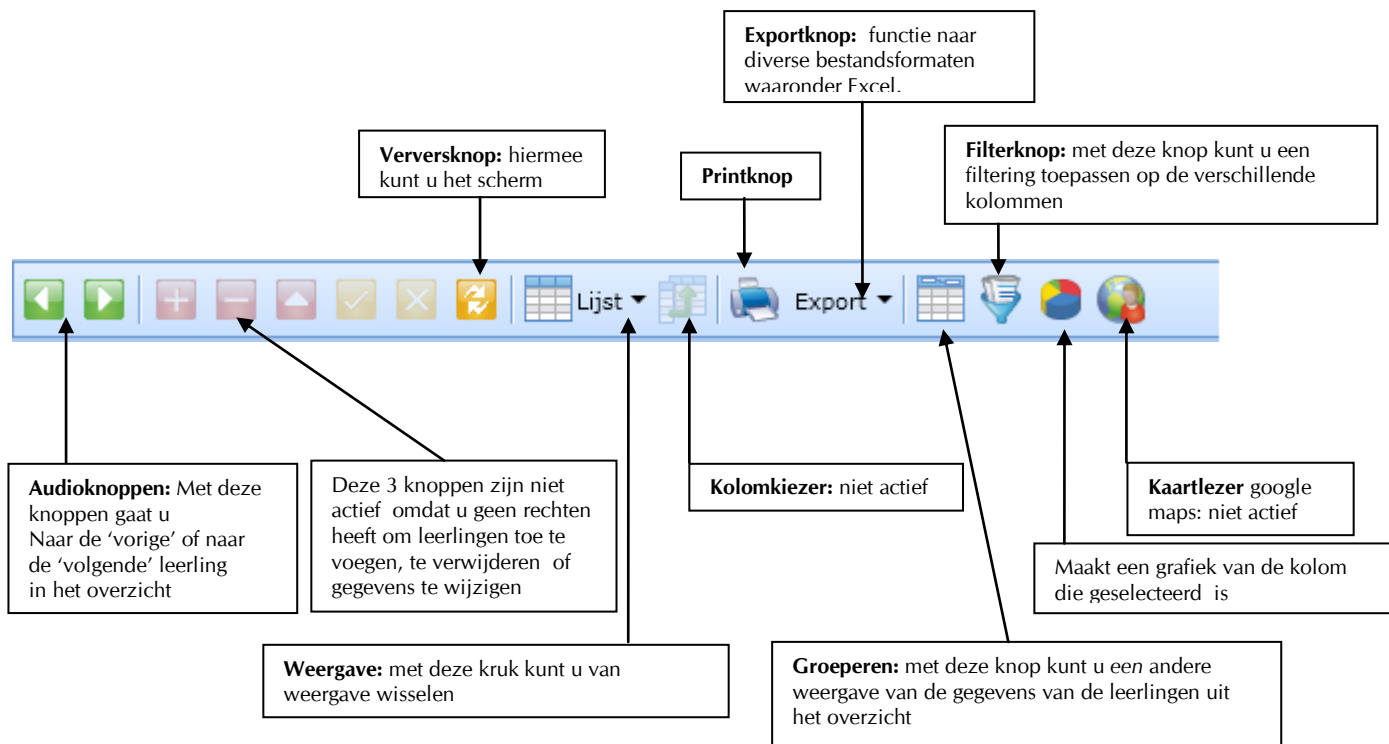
**Exportknop:** functie naar diverse bestandsformaten waaronder Excel.

**Verversknop:** hiermee kunt u het scherm

**Printknop**

**Filterknop:** met deze knop kunt u een filtering toepassen op de verschillende kolommen

Lijst

Export

**Audioknoppen:** Met deze knoppen gaat u Naar de 'vorige' of naar de 'volgende' leerling in het overzicht

Deze 3 knoppen zijn niet actief omdat u geen rechten heeft om leerlingen toe te voegen, te verwijderen of gegevens te wijzigen

**Kolomkiezer:** niet actief

**Kaartlezer** google maps: niet actief

Maakt een grafiek van de kolom die geselecteerd is

**Weergave:** met deze kruk kunt u van weergave wisselen

**Groeperen:** met deze knop kunt u een andere weergave van de gegevens van de leerlingen uit het overzicht